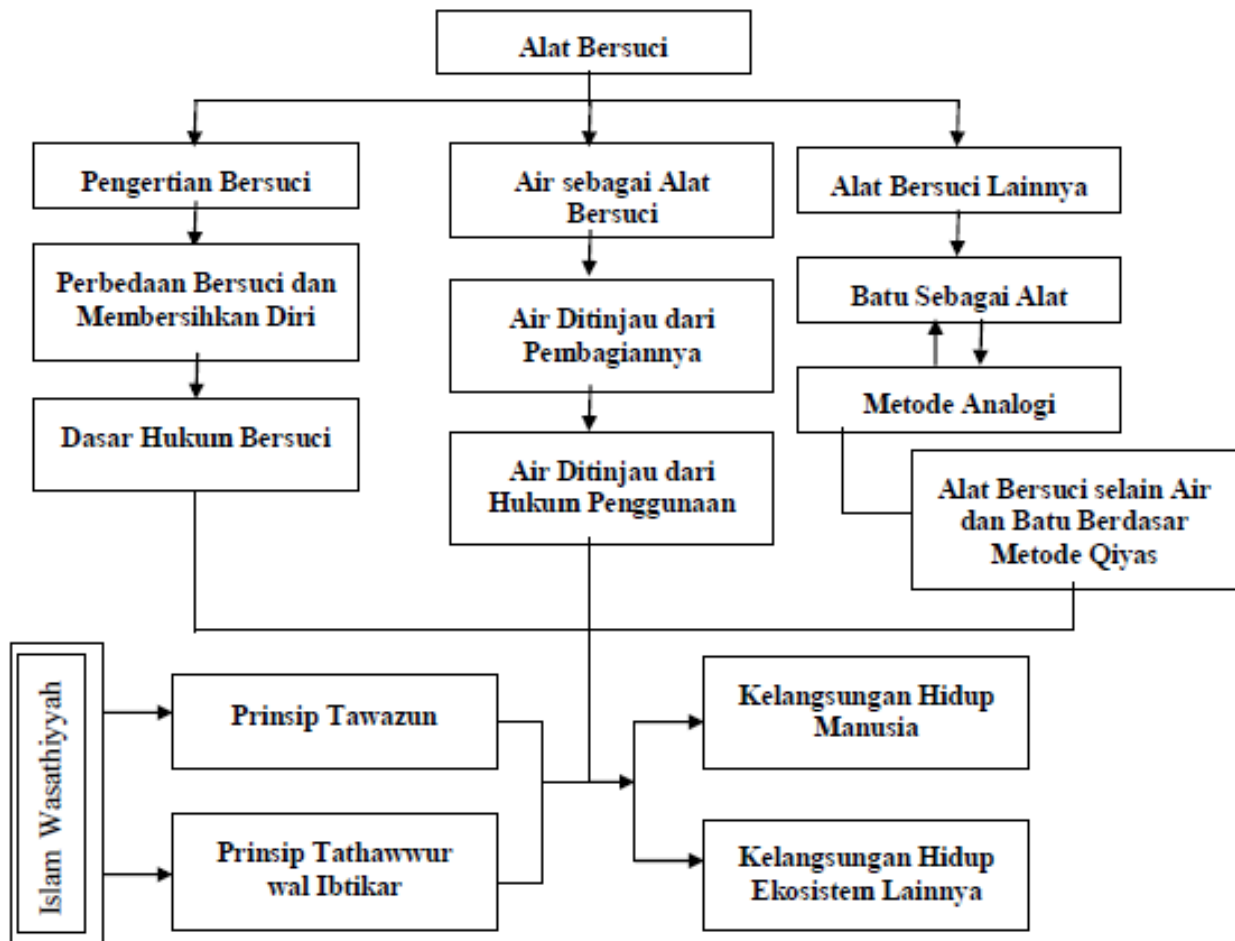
Alat Bersuci

Pengertian Bersuci

Perbedaan Bersuci dan Membersihkan Diri

Dasar Hukum Bersuci

Air sebagai Alat Bersuci

Air Ditinjau dari Pembagiannya

Air Ditinjau dari Hukum Penggunaan

Alat Bersuci Lainnya

Batu Sebagai Alat

Metode Analogi

Alat Bersuci selain Air dan Batu Berdasar Metode Qiyas

Islam Wasathiyyah

Prinsip Tawazun

Prinsip Tathawwur wal Ibtikar

Kelangsungan Hidup Manusia

Kelangsungan Hidup Ekosistem Lainnya